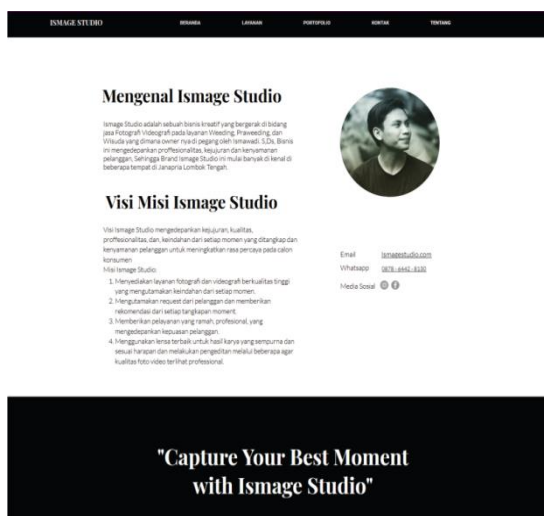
ISMAGE STUDIO

BERANDA LAYANAN PORTOFOLIO KONTAK TENTANG

Mengenal Ismage Studio

Ismage Studio adalah sebuah bisnis kreatif yang bergerak di bidang jasa Fotograft Videografi pada layanan Weeding, Praweeding, dan Wisuda yang dimana owner nya di pegang oleh Ismawadi. S,Ds. Bisnis ini mengedepankan proffesionalitas, kejujuran dan kenyamanan pelanggan, Sehingga Brand Ismage Studio ini mulai banyak di kenal di beberapa tempat di Janapria Lombok Tengah.

Visi Misi Ismage Studio

Visi Ismage Studio mengedepankan kejujuran, kualitas, proffesionalitas, dan, keindahan dari setiap momen yang ditangkap dan kenyamanan pelanggan untuk meningkatkan rasa percaya pada calon konsumen
Misi Ismage Studio
1. Menyediakan layanan fotografi dan videografi berkualitas tinggi yang mengutamakan keindahan dari setiap momen.
2. Mengutamakan request dari pelanggan dan memberikan rekomendasi dari setiap tangkapan moment.
3. Memberikan pelayanan yang ramah, profesional, yang mengedepankan kepuasan pelanggan.
4. Menggunakan lensa terbaik untuk hasil karya yang sempurna dan sesuai harapan dan melakukan pengeditan melalui beberapa agar kualitas foto video terlihat professional.

Email Ismagestudio.com
Whatsapp 0876 - 6442 - 8130
Media Sosial

"Capture Your Best Moment with Ismage Studio"